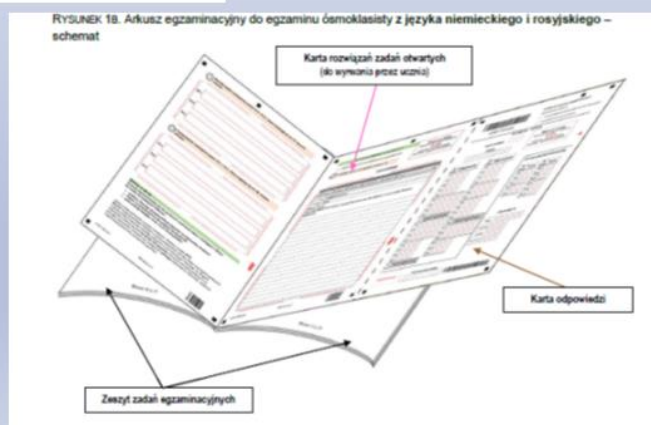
RYSUNEK 18. Arkusz egzaminacyjny do egzaminu ósmoklasisty z języka niemieckiego i rosyjskiego – schemat

Karta rozwiązań zadań otwartych (do wypełnienia przez ucznia)

Karta odpowiedzi

Zeszyt zadań egzaminacyjnych